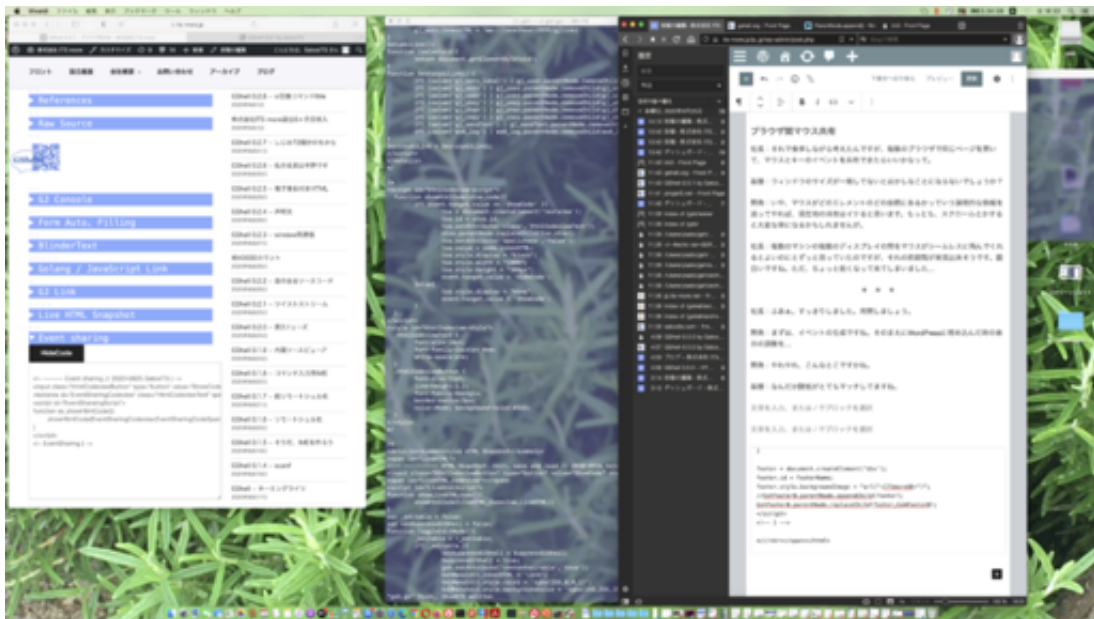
References

Raw Source

GJ Console

Form Auto. Filling

BlinderText

Golang / JavaScript Link

GJ Link

Live HTML Snapshot

Event sharing

HideCode

フロント　別口業務　会社概要　お問い合わせ　アーカイブ　ブログ

ブラウザ間マウス共有

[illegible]